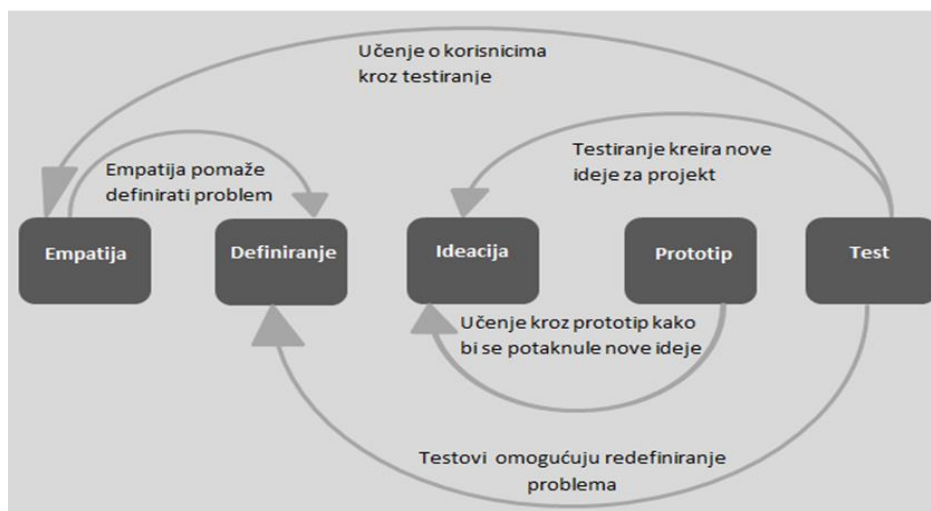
Učenje o korisnicima kroz testiranje

Empatija pomaže definirati problem

Testiranje kreira nove ideje za projekt

Empatija

Definiranje

Ideacija

Prototip

Test

Učenje kroz prototip kako bi se potaknule nove ideje

Testovi omogućuju redefiniranje problema